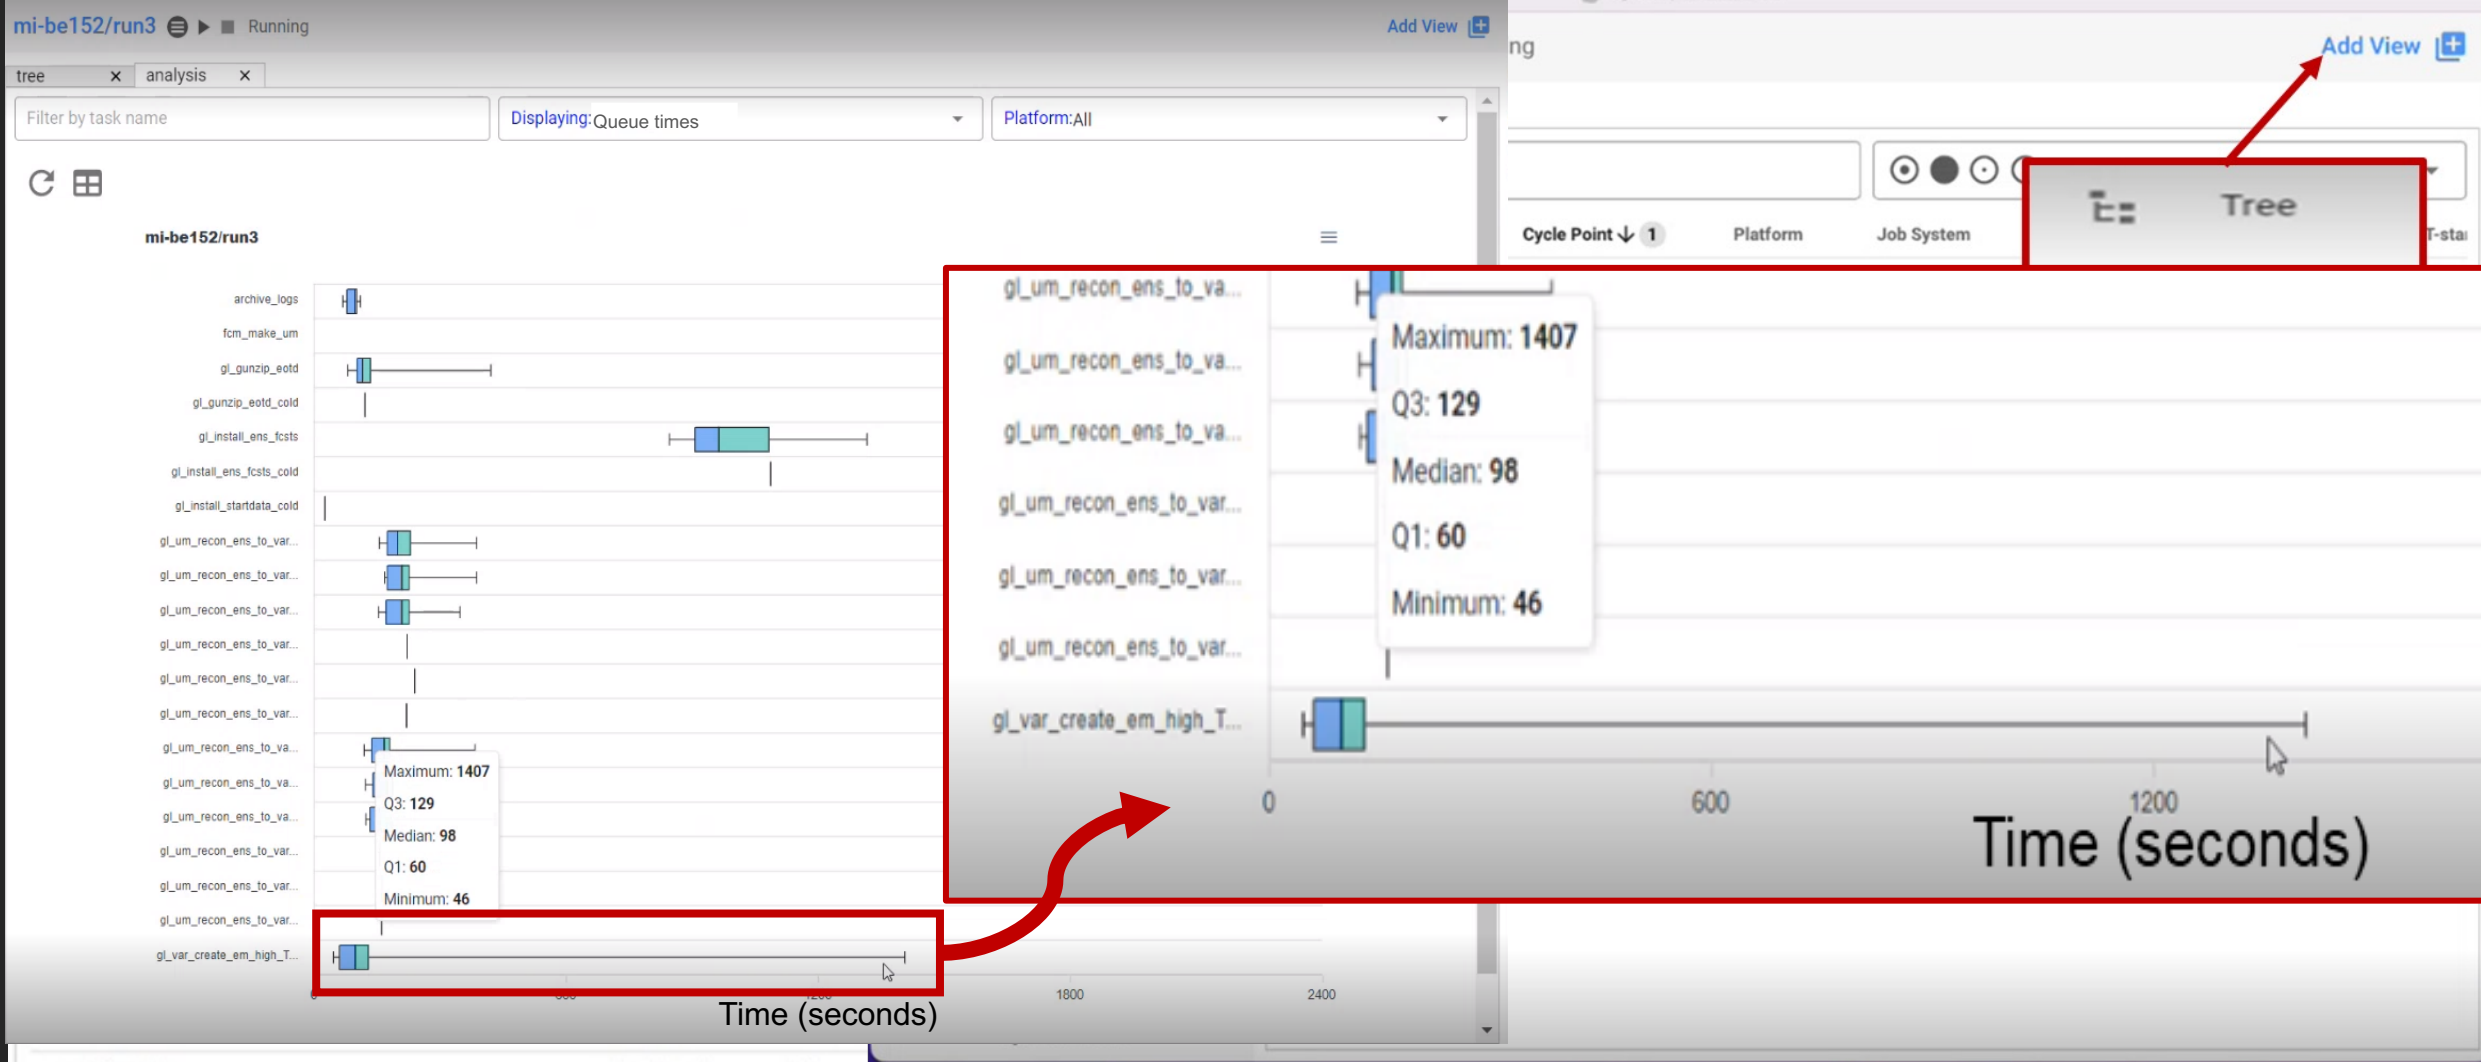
mi-be152/run3 Running

Add View

tree ×
analysis ×

Filter by task name
Displaying: Queue times
Platform: All

mi-be152/run3

archive_logs
fcm_make_um
gl_gunzip_eotd
gl_gunzip_eotd_cold
gl_install_ens_fcsts
gl_install_ens_fcsts_cold
gl_install_startdata_cold
gl_um_recon_ens_to_var...
gl_um_recon_ens_to_var...
gl_um_recon_ens_to_var...
gl_um_recon_ens_to_var...
gl_um_recon_ens_to_var...
gl_um_recon_ens_to_var...
gl_um_recon_ens_to_va...
gl_um_recon_ens_to_va...
gl_um_recon_ens_to_va...
gl_um_recon_ens_to_var...
gl_um_recon_ens_to_var...
gl_um_recon_ens_to_var...
gl_var_create_em_high_T...

Maximum: 1407
Q3: 129
Median: 98
Q1: 60
Minimum: 46

0 600 1200 1800 2400
Time (seconds)

ng
Add View

Tree

Cycle Point 1
Platform
Job System
T-sta

gl_um_recon_ens_to_va...
gl_um_recon_ens_to_va...
gl_um_recon_ens_to_va...
gl_um_recon_ens_to_var...
gl_um_recon_ens_to_var...
gl_um_recon_ens_to_var...
gl_var_create_em_high_T...

Maximum: 1407
Q3: 129
Median: 98
Q1: 60
Minimum: 46

0 600 1200
Time (seconds)